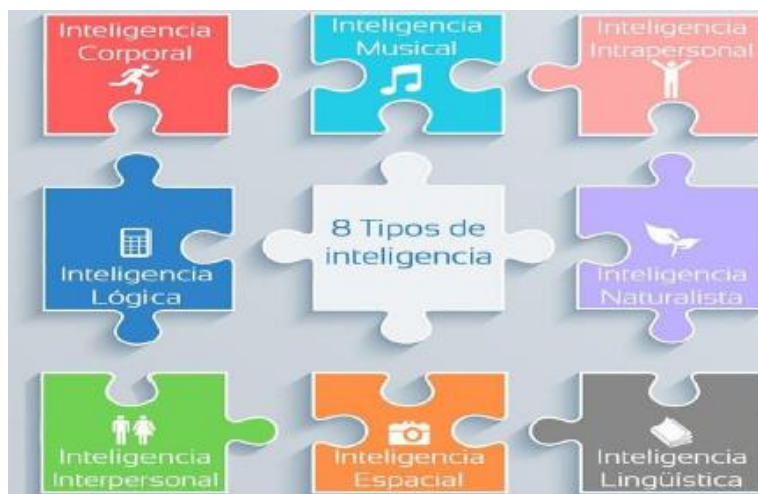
Inteligencia Corporal

Inteligencia Musical

Inteligencia Intrapersonal

Inteligencia Lógica

8 Tipos de inteligencia

Inteligencia Naturalista

Inteligencia Interpersonal

Inteligencia Espacial

Inteligencia Lingüística